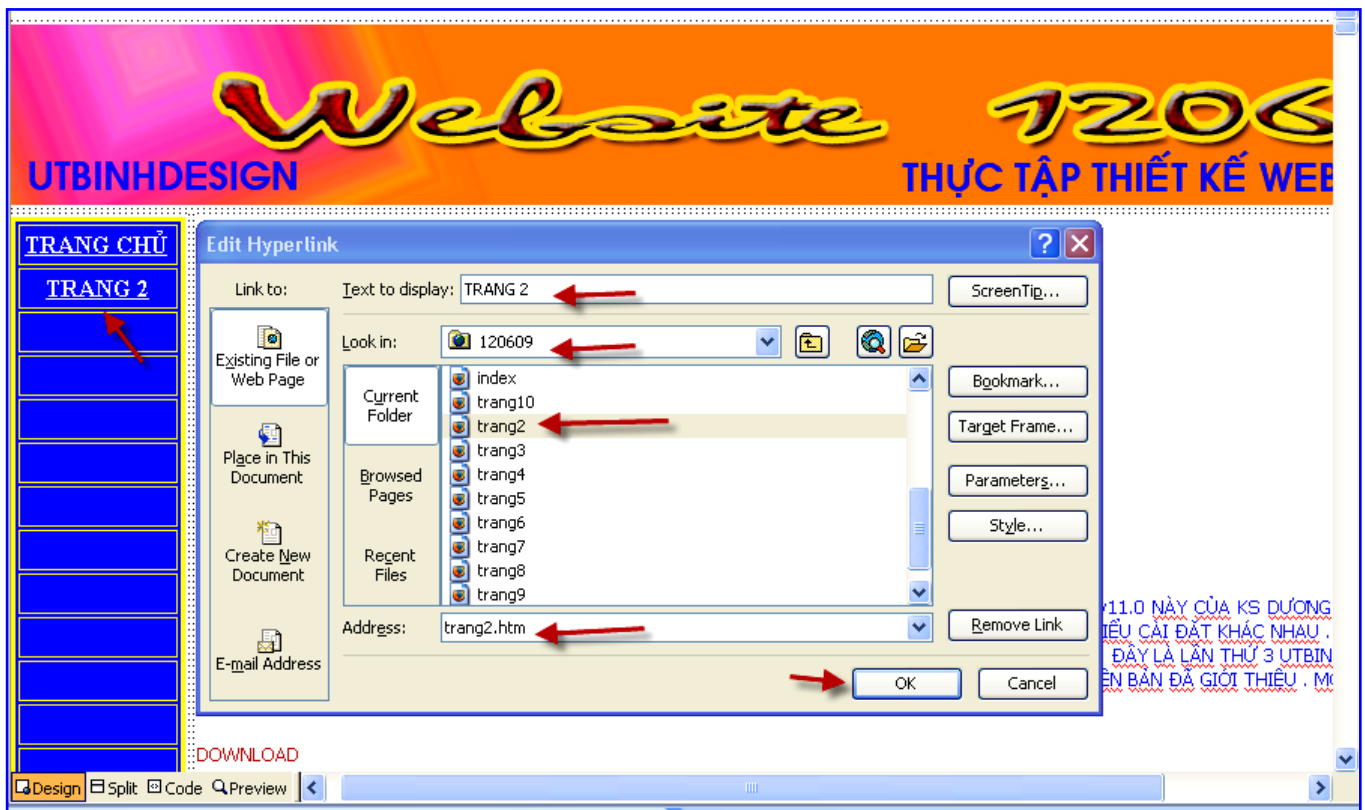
Website 1206

UTBINHDESIGN

THỰC TẬP THIẾT KẾ WEB

TRANG CHỦ

TRANG 2

Edit Hyperlink

Link to:

Existing File or Web Page

Place in This Document

Create New Document

E-mail Address

Text to display: TRANG 2

ScreenTip...

Look in: 120609

Current Folder

Browsed Pages

Recent Files

index
trang10
trang2
trang3
trang4
trang5
trang6
trang7
trang8
trang9

Bookmark...

Target Frame...

Parameters...

Style...

Address: trang2.htm

Remove Link

OK

Cancel

V11.0 NÀY CỦA KS DƯƠNG

IỀU CÀI ĐẶT KHÁC NHAU .

ĐÂY LÀ LẦN THỨ 3 UTBIN

ÊN BẢN ĐÃ GIỚI THIỆU . M

DOWNLOAD

Design Split Code Preview